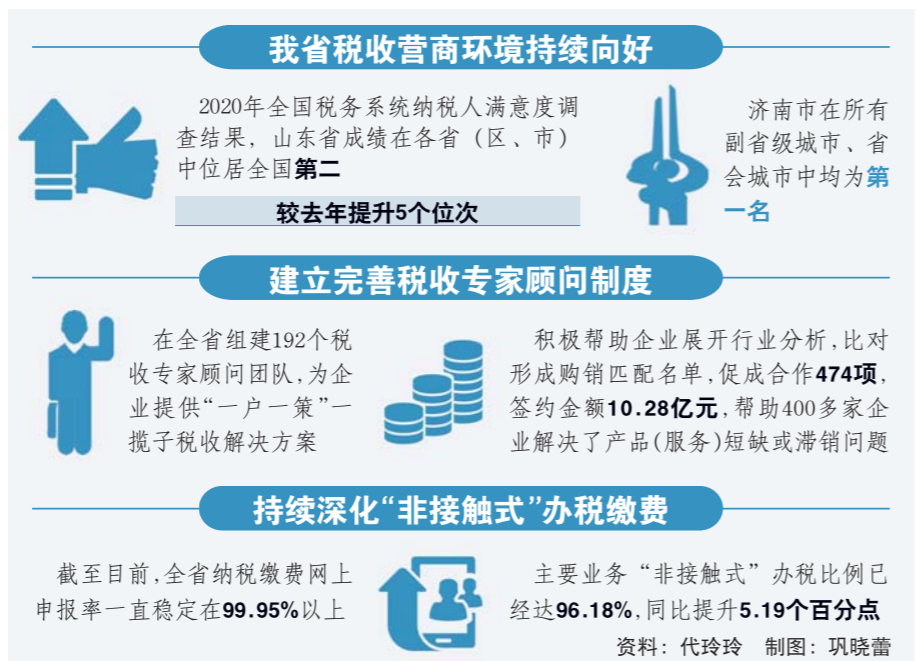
我省税收营商环境持续向好

2020年全国税务系统纳税人满意度调查结果，山东省成绩在各省（区、市）中位居全国第二

较去年提升5个位次

济南市在所有副省级城市、省会城市中均为第一名

建立完善税收专家顾问制度

在全省组建192个税收专家顾问团队，为企业提供“一户一策”一揽子税收解决方案

积极帮助企业展开行业分析，比对形成购销匹配名单，促成合作474项，签约金额10.28亿元，帮助400多家企业解决了产品（服务）短缺或滞销问题

持续深化“非接触式”办税缴费

截至目前，全省纳税缴费网上申报率一直稳定在99.95%以上

主要业务“非接触式”办税比例已经达96.18%，同比提升5.19个百分点

资料：代玲玲　制图：巩晓蕾